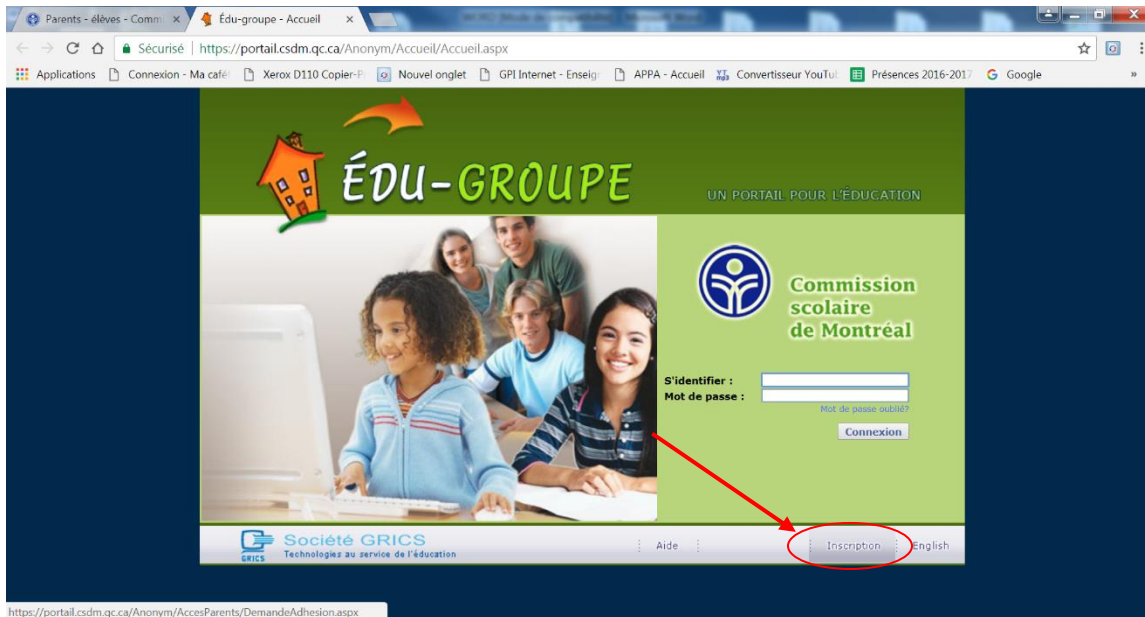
Parents - élèves - Comm ×
Édu-groupe - Accueil ×

Sécurisé | https://portail.csdm.qc.ca/Anonym/Accueil/Accueil.aspx

Applications | Connexion - Ma café | Xerox D110 Copier-P | Nouvel onglet | GPI Internet - Enseig | APPA - Accueil | Convertisseur YouTu | Présences 2016-2017 | Google

ÉDU-GROUPE

UN PORTAIL POUR L'ÉDUCATION

Commission scolaire de Montréal

S'identifier :
Mot de passe :
Mot de passe oublié?
Connexion

Société GRICS
Technologies au service de l'éducation
GRICS

Aide | Inscription | English

https://portail.csdm.qc.ca/Anonym/AccesParents/DemandeAdhesion.aspx